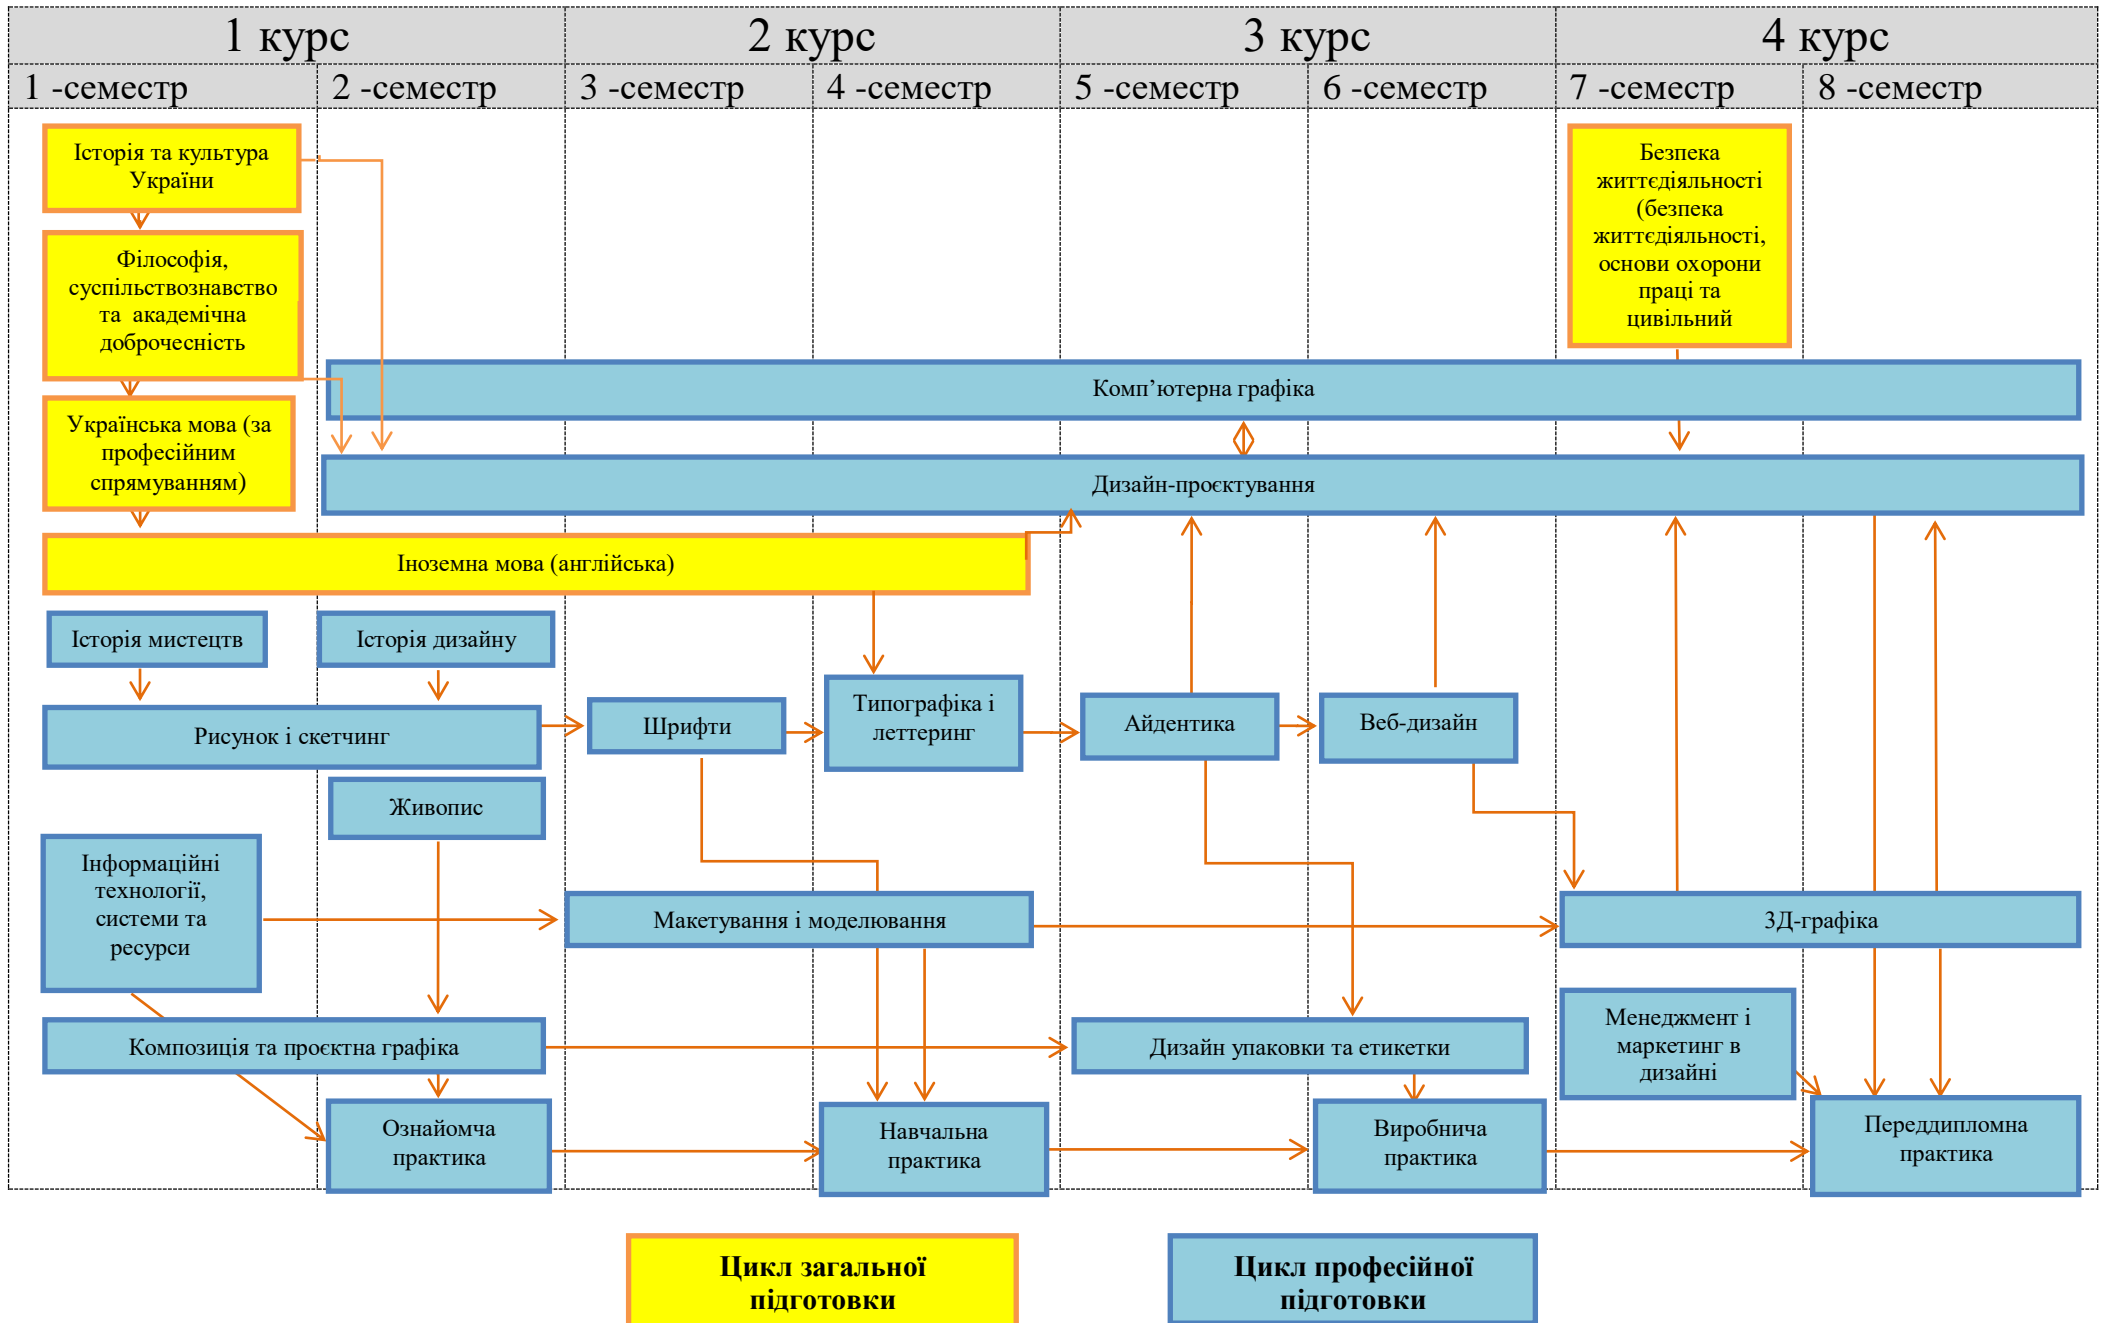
1 курс | 2 курс | 3 курс | 4 курс

1 -семестр | 2 -семестр | 3 -семестр | 4 -семестр | 5 -семестр | 6 -семестр | 7 -семестр | 8 -семестр

Історія та культура України

Філософія, суспільствознавство та академічна доброчесність

Українська мова (за професійним спрямуванням)

Безпека життєдіяльності (безпека життєдіяльності, основи охорони праці та цивільний

Комп’ютерна графіка

Дизайн-проєктування

Іноземна мова (англійська)

Історія мистецтв

Історія дизайну

Рисунок і скетчинг

Шрифти

Типографіка і леттеринг

Айдентика

Веб-дизайн

Живопис

Інформаційні технології, системи та ресурси

Макетування і моделювання

3Д-графіка

Менеджмент і маркетинг в дизайні

Композиція та проєктна графіка

Дизайн упаковки та етикетки

Ознайомча практика

Навчальна практика

Виробнича практика

Переддипломна практика

Цикл загальної підготовки

Цикл професійної підготовки